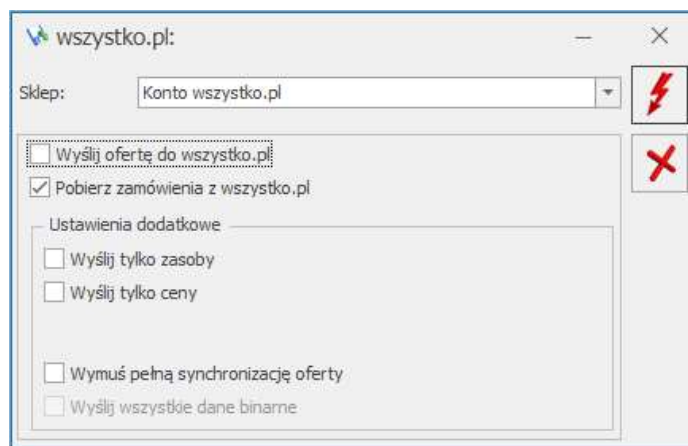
wszystko.pl:

Sklep: Konto wszystko.pl

Wyślij ofertę do wszystko.pl

Pobierz zamówienia z wszystko.pl

Ustawienia dodatkowe

Wyślij tylko zasoby

Wyślij tylko ceny

Wymuś pełną synchronizację oferty

Wyślij wszystkie dane binarne